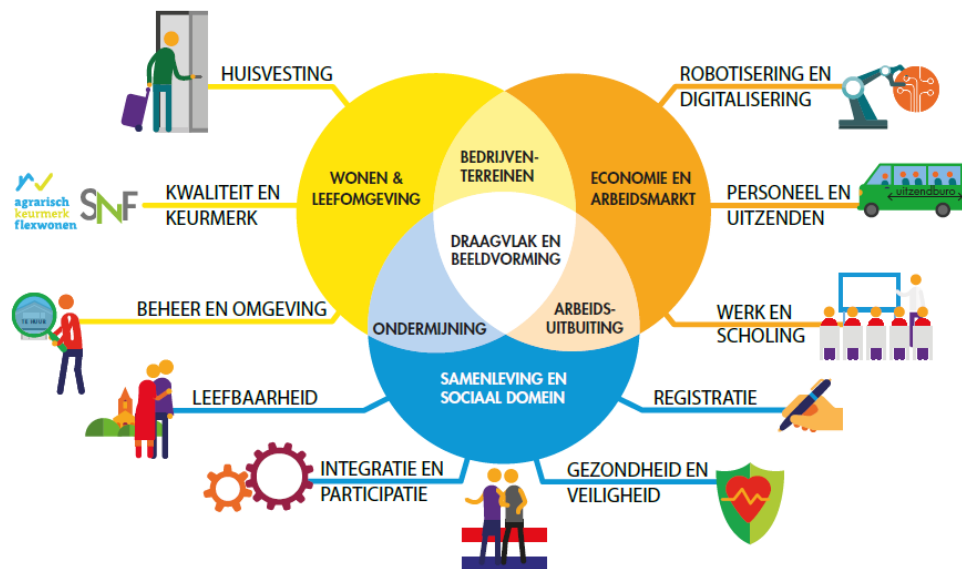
HUISVESTING

ROBOTISERING EN DIGITALISERING

agrarisch keurmerk flexwonen

SNF

KWALITEIT EN KEURMERK

WONEN & LEEFOMGEVING

BEDRIJVEN-TERREINEN

ECONOMIE EN ARBEIDSMARKT

PERSONEEL EN UITZENDEN

uitzendburo

DRAAGVLAK EN BEELDVORMING

BEHEER EN OMGEVING

ONDERMIJNING

ARBEIDS-UITBUITING

WERK EN SCHOLING

TE HUUR

SAMENLEVING EN SOCIAAL DOMEIN

LEEFBAARHEID

REGISTRATIE

INTEGRATIE EN PARTICIPATIE

GEZONDHEID EN VEILIGHEID